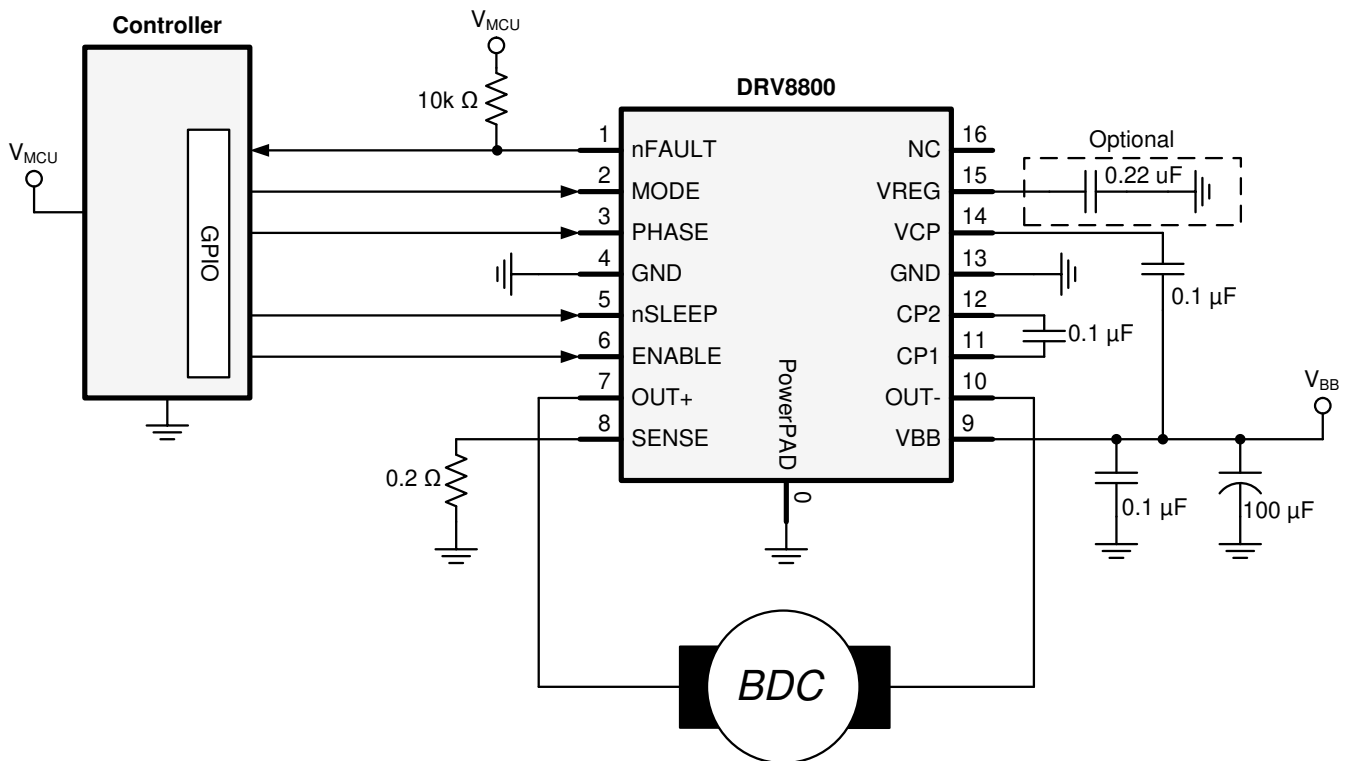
Controller

$V_{MCU}$

GPIO

$V_{MCU}$

10k Ω

DRV8800

1 nFAULT
2 MODE
3 PHASE
4 GND
5 nSLEEP
6 ENABLE
7 OUT+
8 SENSE

16 NC
15 VREG
14 VCP
13 GND
12 CP2
11 CP1
10 OUT-
9 VBB

PowerPAD

0

Optional

0.22 uF

0.1 µF

0.1 µF

$V_{BB}$

0.2 Ω

0.1 µF

100 µF

BDC